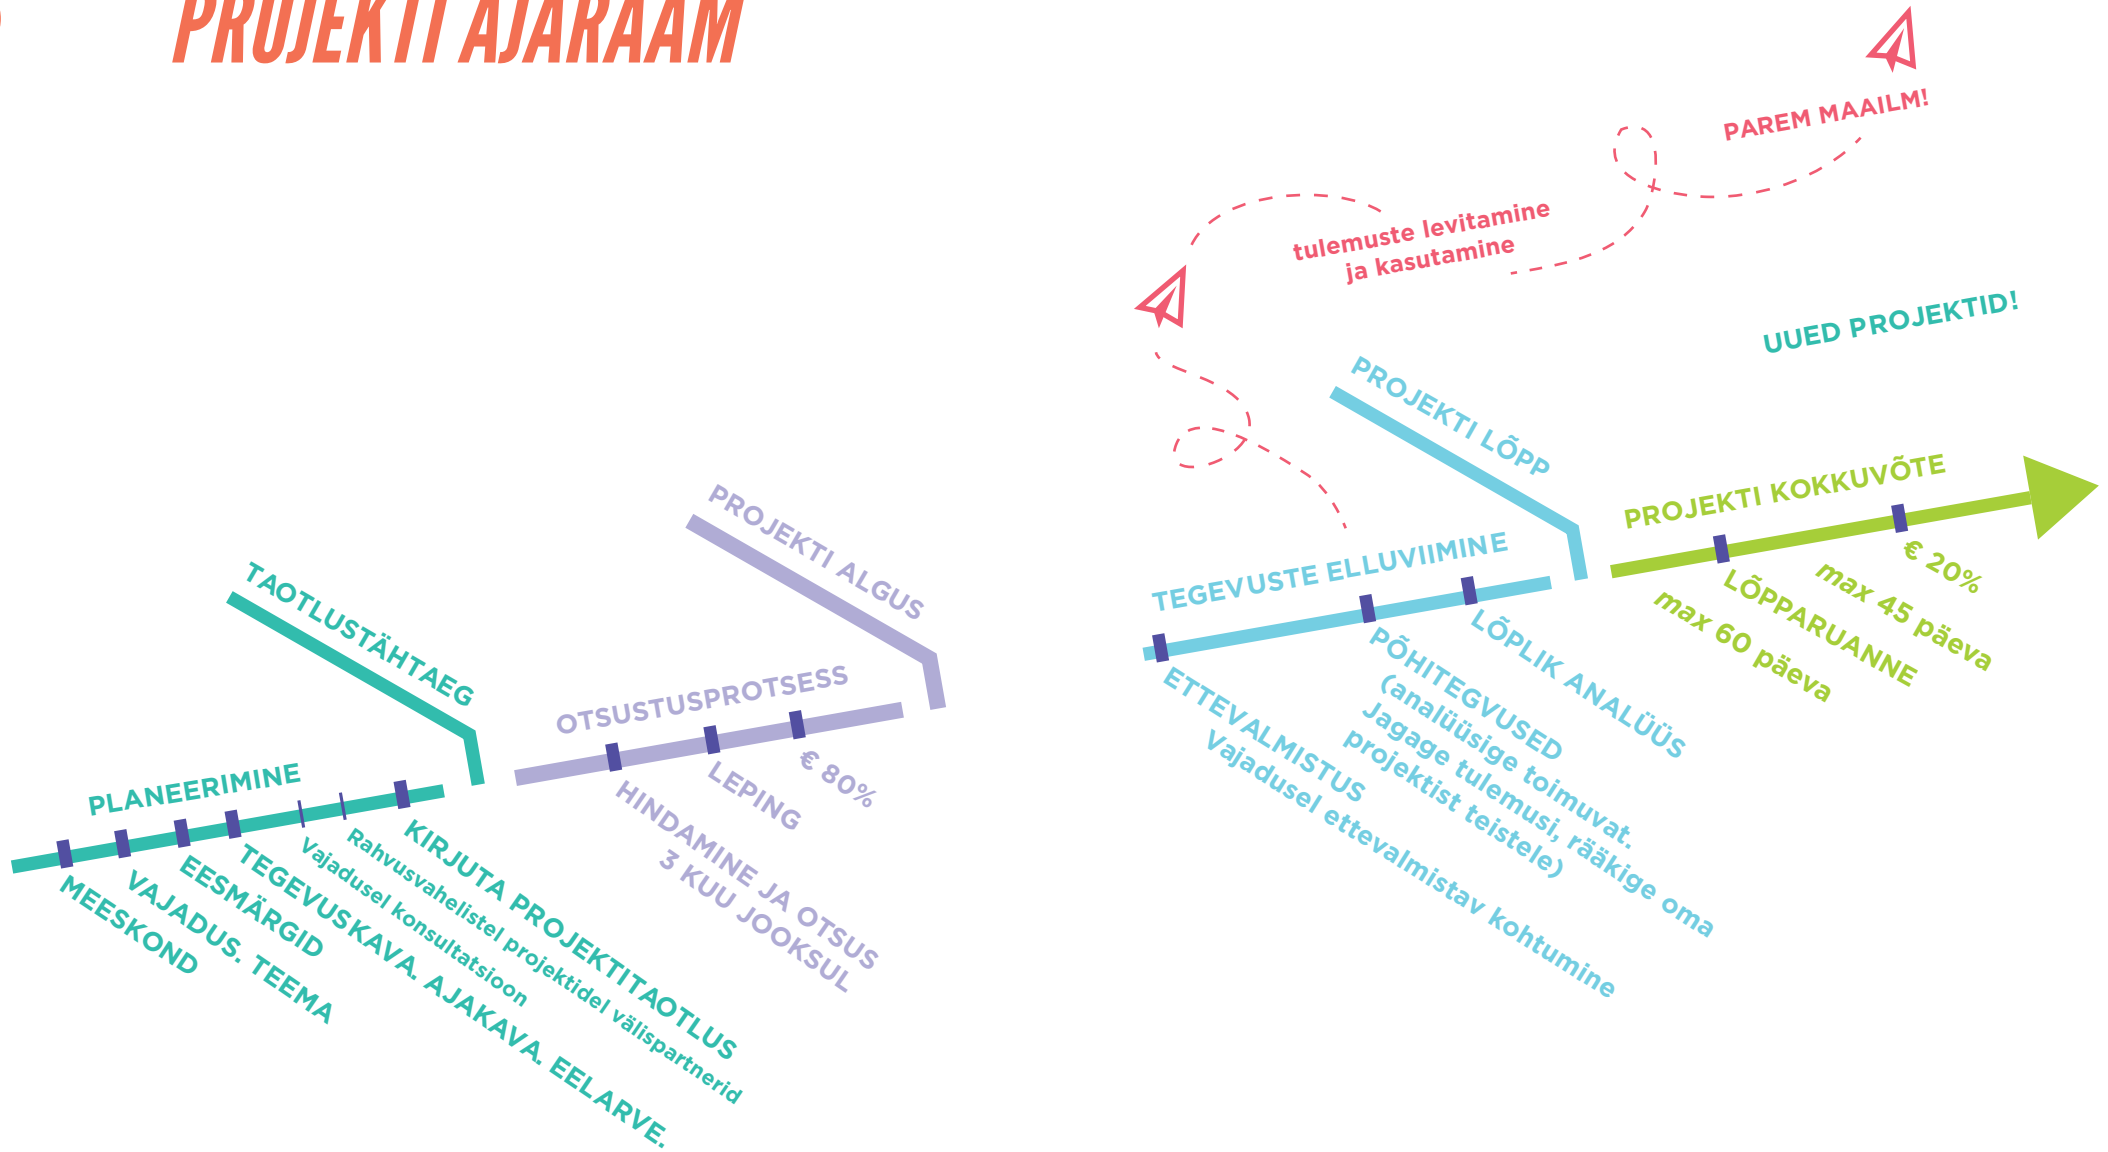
PROJEKTI AJARAAM

PAREM MAAILM!

tulemuste levitamine ja kasutamine

UUED PROJEKTID!

PROJEKTI LÕPP

PROJEKTI KOKKUVÕTE

TEGEVUSTE ELLUVIIMINE

€ 20%

max 45 päeva

LÕPPARUANNE

max 60 päeva

LÕPLIK ANALÜÜS

PÕHITEGVUSED (analüüsige toimuvat. Jagage tulemusi, rääkige oma projektist teistele)

ETTEVALMISTUS Vajadusel ettevalmistav kohtumine

PROJEKTI ALGUS

TAOTLUSTÄHTAEG

OTSUSTUSPROTSESS

€ 80%

LEPING

HINDAMINE JA OTSUS 3 KUU JOOKSUL

PLANEERIMINE

KIRJUTA PROJEKTITAOTLUS

Rahvusvahelistel projektidel välispartnerid

Vajadusel konsultatsioon

TEGEVUSKAVA. AJAKAVA. EELARVE.

EESMÄRGID

VAJADUS. TEEMA

MEESKOND